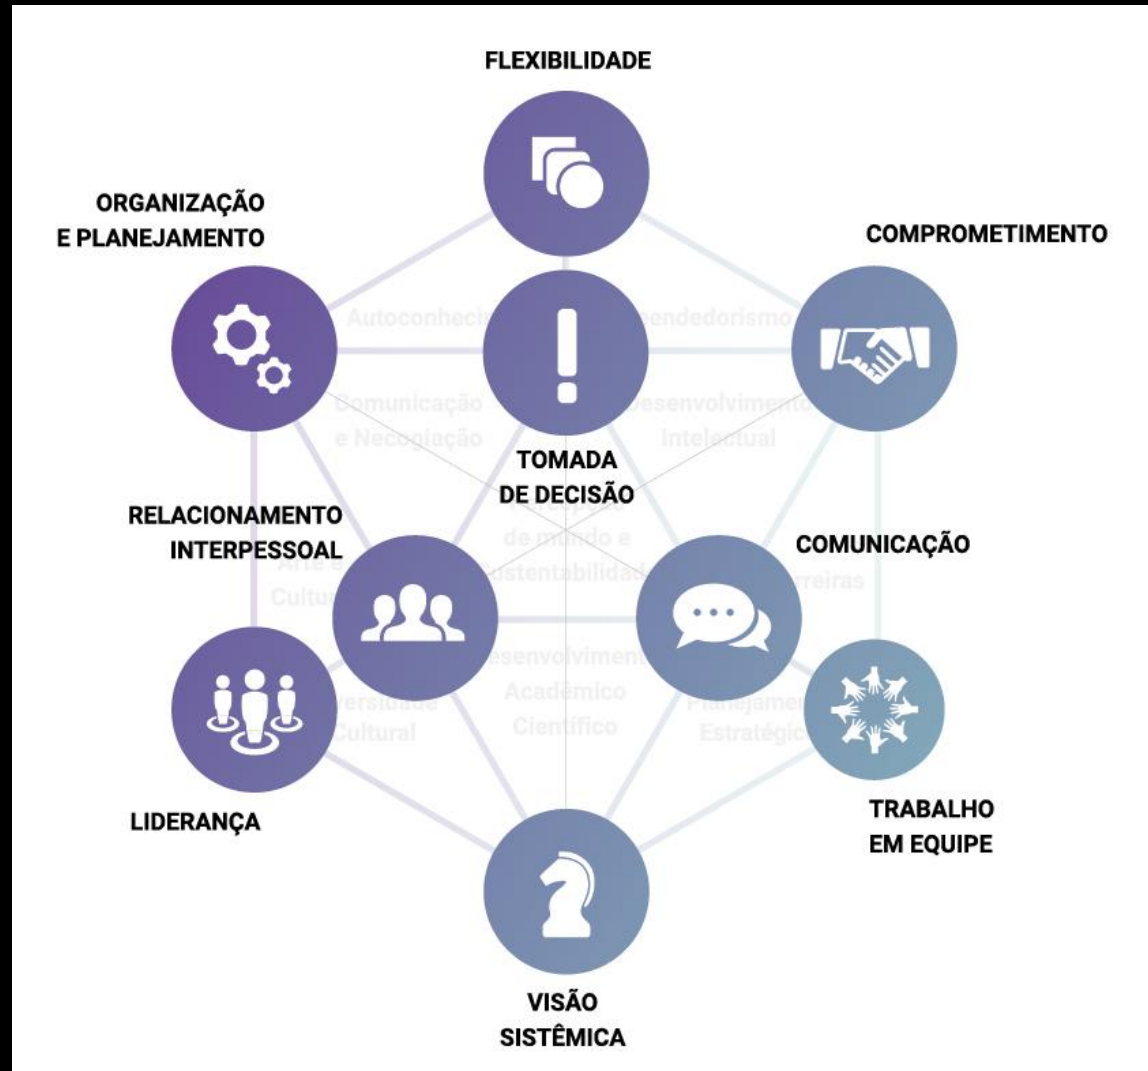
FLEXIBILIDADE

ORGANIZAÇÃO E PLANEJAMENTO

COMPROMETIMENTO

Autoconheci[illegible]

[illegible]eendedorismo

Comunicação e Negociação

Desenvolvimento Intelectual

TOMADA DE DECISÃO

RELACIONAMENTO INTERPESSOAL

Percepção de mundo e Sustentabilidade

COMUNICAÇÃO

Arte e Cultu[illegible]

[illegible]rreiras

Desenvolvimento Acadêmico Científico

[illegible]versidade Cultural

Planejame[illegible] Estratégic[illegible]

LIDERANÇA

TRABALHO EM EQUIPE

VISÃO SISTÊMICA